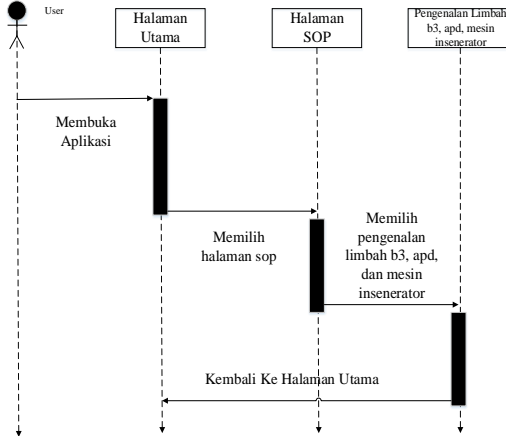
User

Halaman Utama

Halaman SOP

Pengenalan Limbah b3, apd, mesin insenerator

Membuka Aplikasi

Memilih halaman sop

Memilih pengenalan limbah b3, apd, dan mesin insenerator

Kembali Ke Halaman Utama